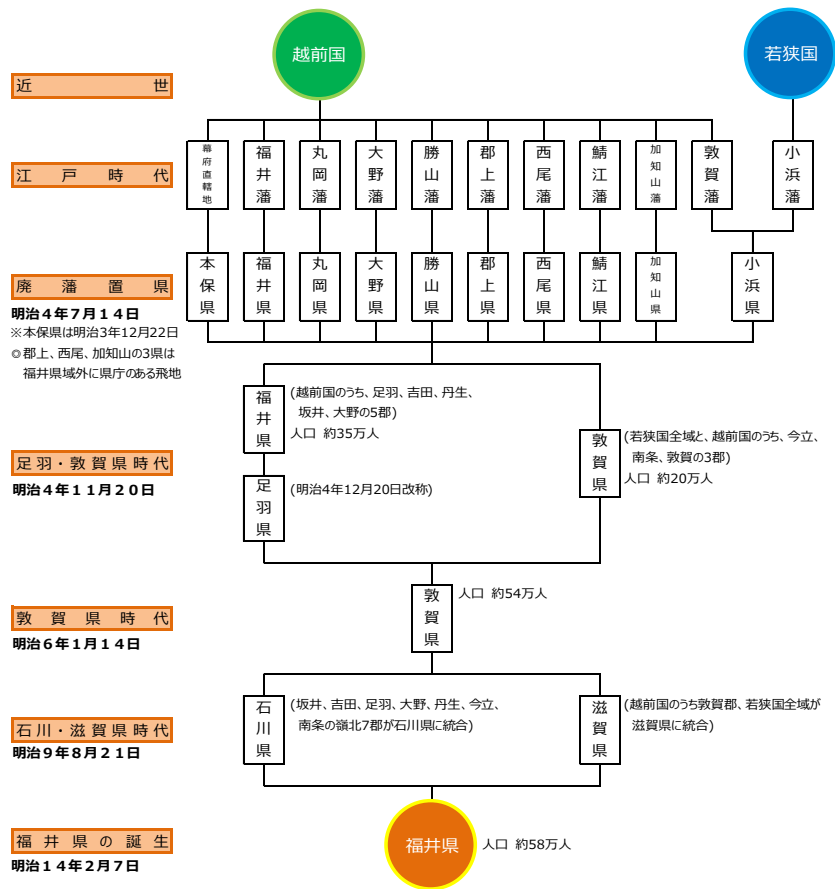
越前国

若狭国

近 世

江 戸 時 代

幕府直轄地

福井藩

丸岡藩

大野藩

勝山藩

郡上藩

西尾藩

鯖江藩

加知山藩

敦賀藩

小浜藩

廃 藩 置 県
明治４年７月１４日
※本保県は明治3年12月22日
◎郡上、西尾、加知山の3県は福井県域外に県庁のある飛地

本保県

福井県

丸岡県

大野県

勝山県

郡上県

西尾県

鯖江県

加知山県

小浜県

足羽・敦賀県時代
明治４年１１月２０日

福井県
(越前国のうち、足羽、吉田、丹生、坂井、大野の5郡)
人口 約35万人

足羽県
(明治4年12月20日改称)

敦賀県
(若狭国全域と、越前国のうち、今立、南条、敦賀の3郡)
人口 約20万人

敦 賀 県 時 代
明治６年１月１４日

敦賀県
人口 約54万人

石川・滋賀県時代
明治９年８月２１日

石川県
(坂井、吉田、足羽、大野、丹生、今立、南条の嶺北7郡が石川県に統合)

滋賀県
(越前国のうち敦賀郡、若狭国全域が滋賀県に統合)

福 井 県 の 誕 生
明治１４年２月７日

福井県
人口 約58万人